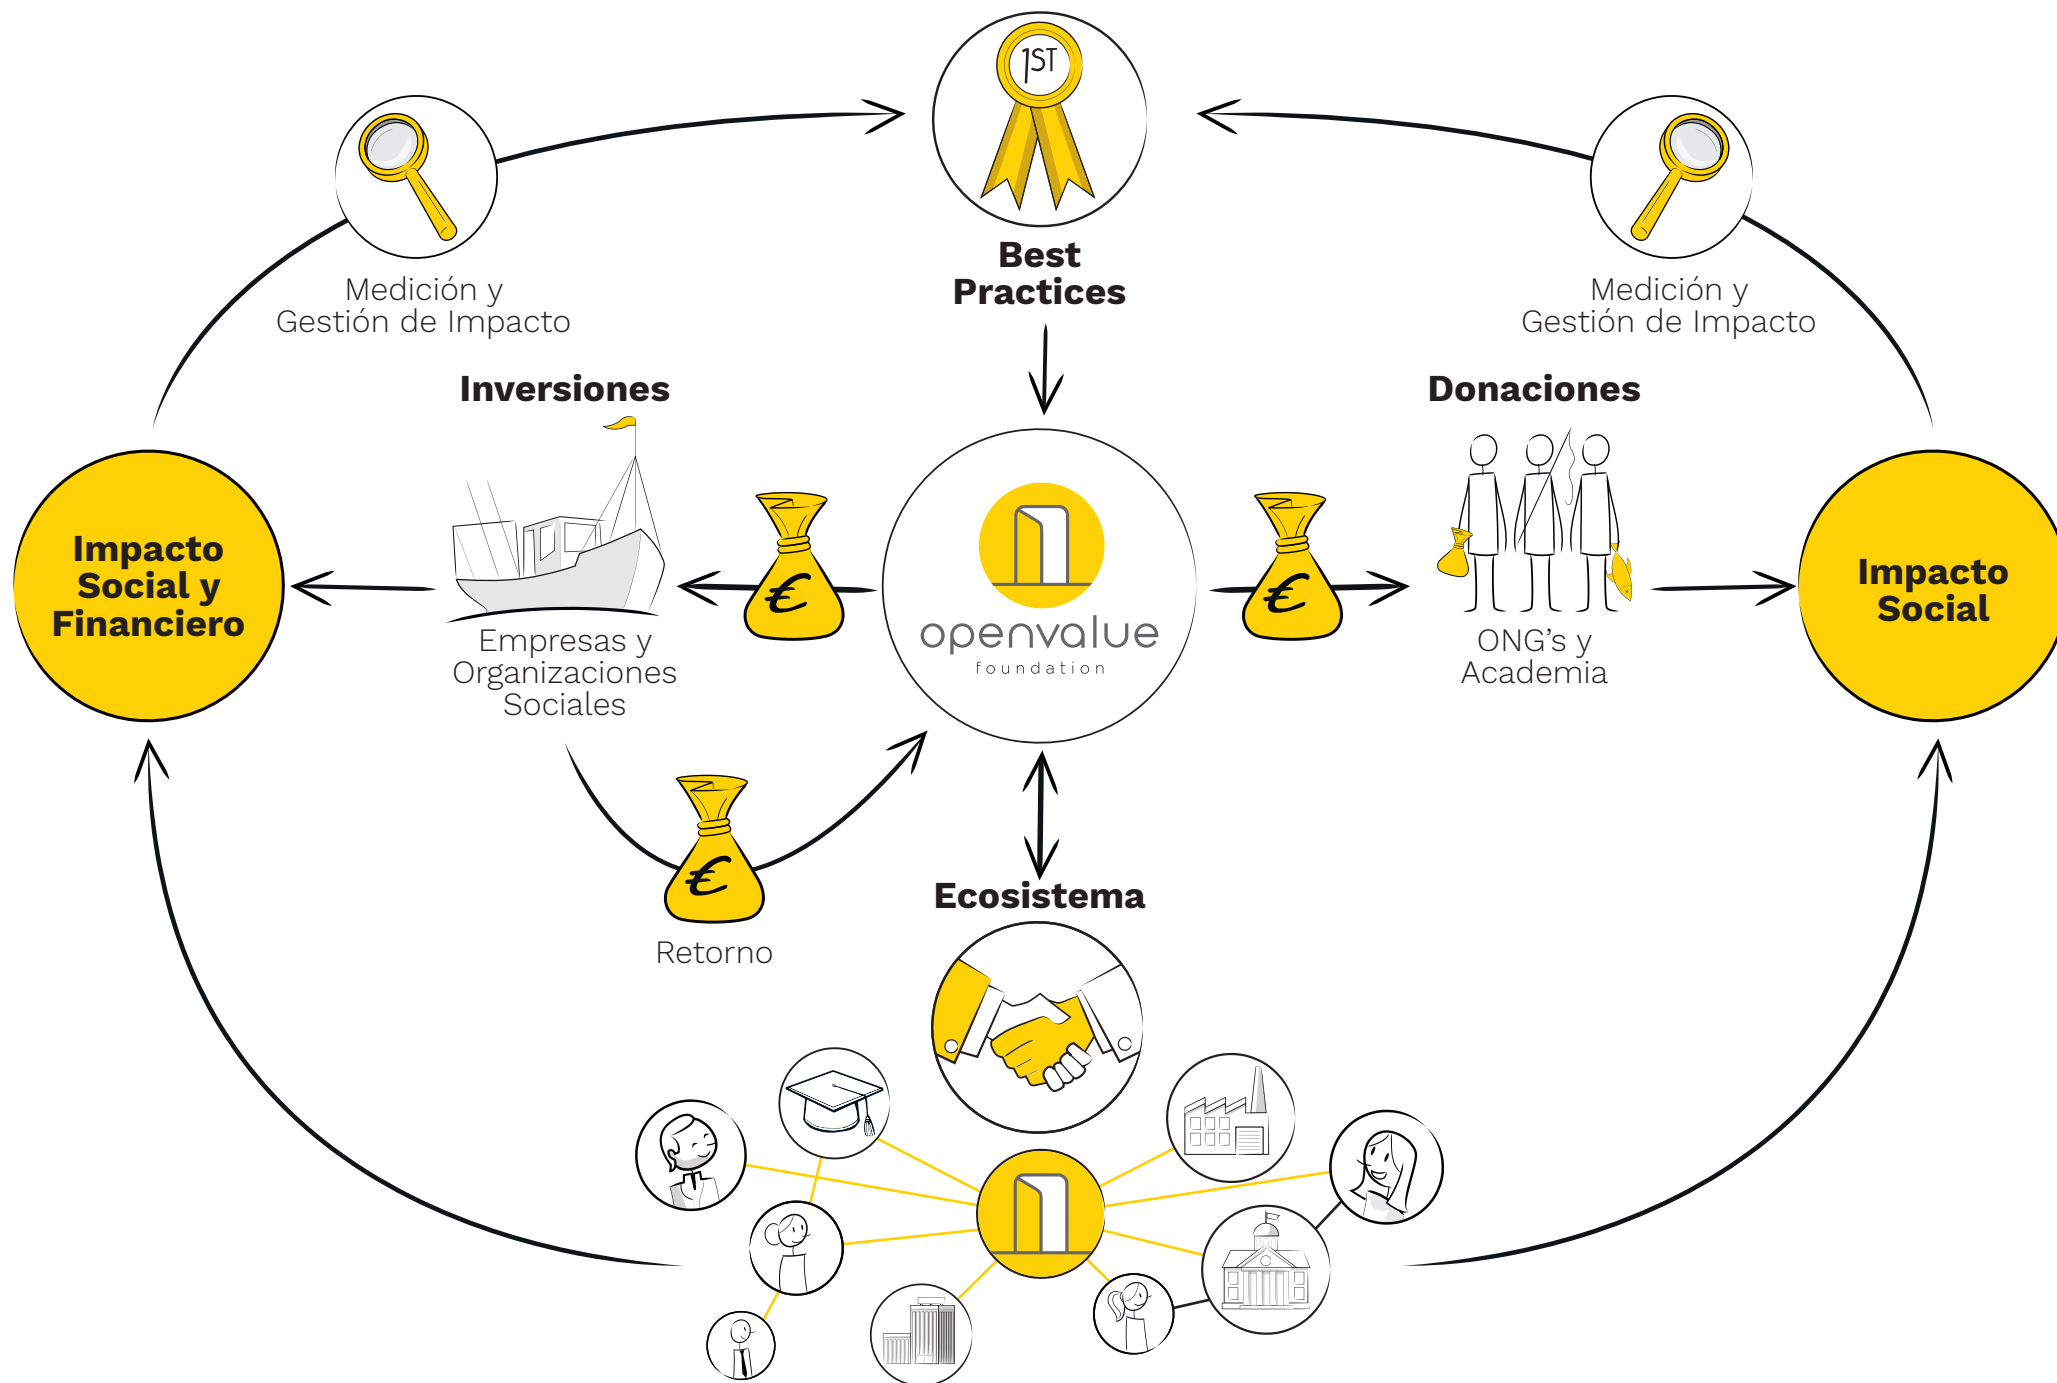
1ST

Best Practices

Medición y Gestión de Impacto

Medición y Gestión de Impacto

Inversiones

Donaciones

Impacto Social y Financiero

€

openvalue
foundation

€

Impacto Social

Empresas y Organizaciones Sociales

ONG's y Academia

€

Retorno

Ecosistema